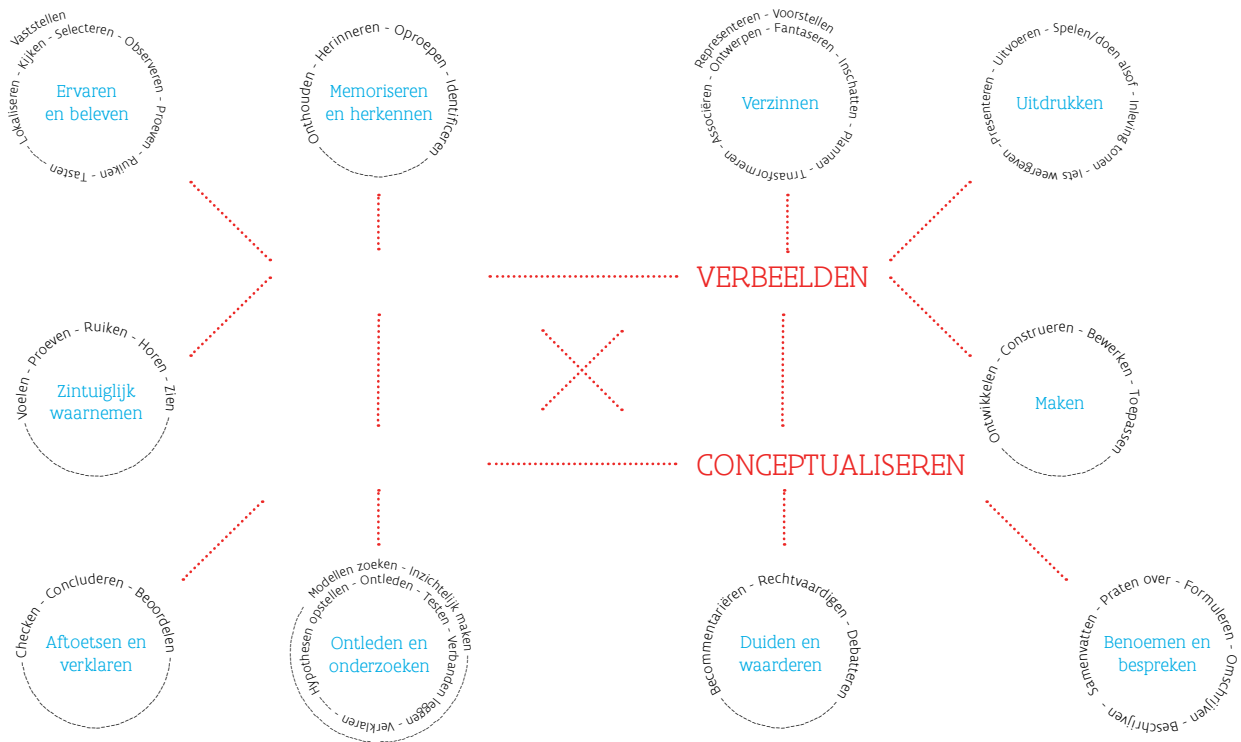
Vaststellen - Kijken - Selecteren - Observeren - Proeven - Ruiken - Tasten - Lokaliseren

Ervaren en beleven

Onthouden - Herinneren - Oproepen - Identificeren

Memoriseren en herkennen

Representeren - Voorstellen - Ontwerpen - Fantaseren - Inschatten - Plannen - Transformeren - Associëren

Verzinnen

Presenteren - Uitvoeren - Spelen/doen alsof - Inleving tonen - Iets weergeven

Uitdrukken

VERBEELDEN

Voelen - Proeven - Ruiken - Horen - Zien

Zintuiglijk waarnemen

Ontwikkelen - Construeren - Bewerken - Toepassen

Maken

CONCEPTUALISEREN

Checken - Concluderen - Beoordelen

Aftoetsen en verklaren

Modellen zoeken - Inzichtelijk maken - Hypothesen opstellen - Ontleden - Testen - Verbanden leggen - Verklaren

Ontleden en onderzoeken

Becommentariëren - Rechtvaardigen - Debatteren

Duiden en waarderen

Samenvatten - Praten over - Formuleren - Omschrijven - Beschrijven

Benoemen en bespreken